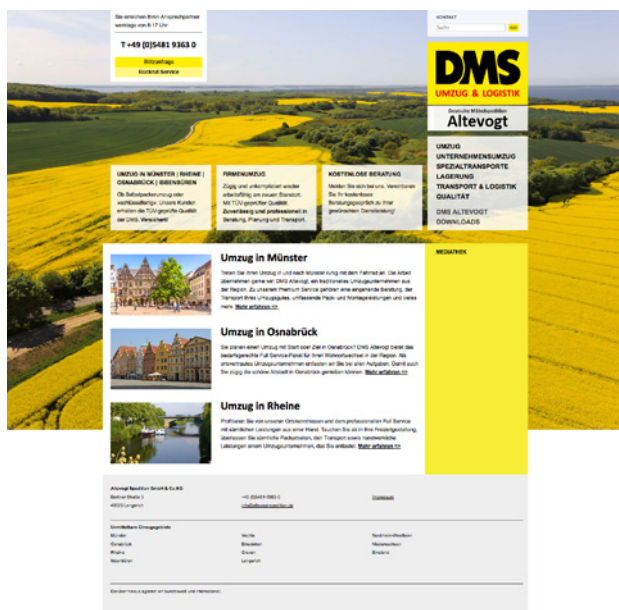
Sie erreichen Ihren Ansprechpartner werktags von 8-17 Uhr

T +49 (0)5481 9363 0

Rückruf-Service

Kontakt-Service

KONTAKT

Suche

DMS

UMZUG & LOGISTIK

Deutsche Möbelspedition

Altevogt

UMZUG

UNTERNEHMENSUMZUG

SPEZIALTRANSPORTE

LAGERUNG

TRANSPORT & LOGISTIK

QUALITÄT

DMS ALTEVOGT

DOWNLOADS

UMZUG IN MÜNSTER | RHEINE | OSNABRÜCK | IBBENBÜREN

Ob Seitenplanung oder wachstumsfähige: Unsere Kunden erhalten die TÜV-geprüfte Qualität der DMS. Versichert!

FIRMENUMZUG

Zügig und unkompliziert wieder arbeitsfähig am neuen Standort. Mit TÜV-geprüfter Qualität. Zuverlässig und professionell in Beratung, Planung und Transport.

KOSTENLOSE BERATUNG

Melden Sie sich bei uns. Vereinbaren Sie Ihr kostenloses Beratungsgespräch zu Ihrer gewünschten Dienstleistung!

MEDIATHEK

Umzug in Münster

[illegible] Mehr erfahren >>

Umzug in Osnabrück

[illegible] Mehr erfahren >>

Umzug in Rheine

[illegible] Mehr erfahren >>

Altevogt Spedition GmbH & Co.KG

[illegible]

Unmittelbare Einzugsgebiete

Münster
Osnabrück
Rheine
Ibbenbüren

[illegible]